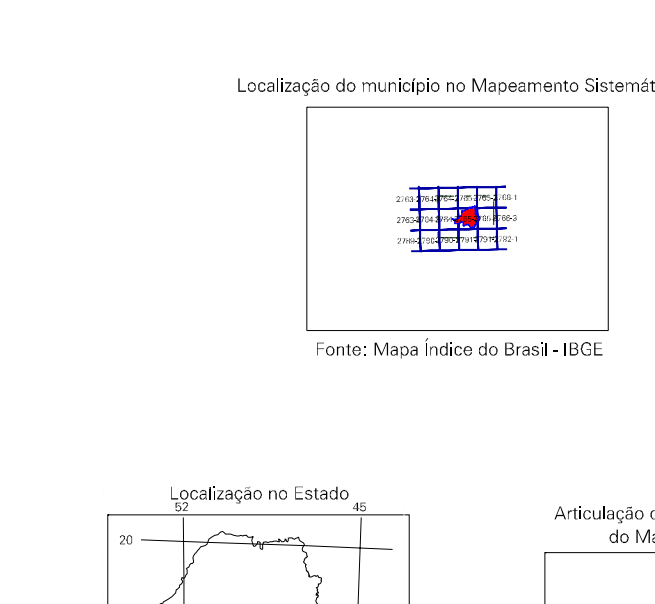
Localização do município no Mapeamento Sistemát

2763 2764 2765 2766 2765 2766-1
2763-2764 2765 2766 2765 2766-3
2789 2790 2790 2791 2791 2792-1

Fonte: Mapa Índice do Brasil - IBGE

Localização no Estado
52
45
20

Articulação
do Ma